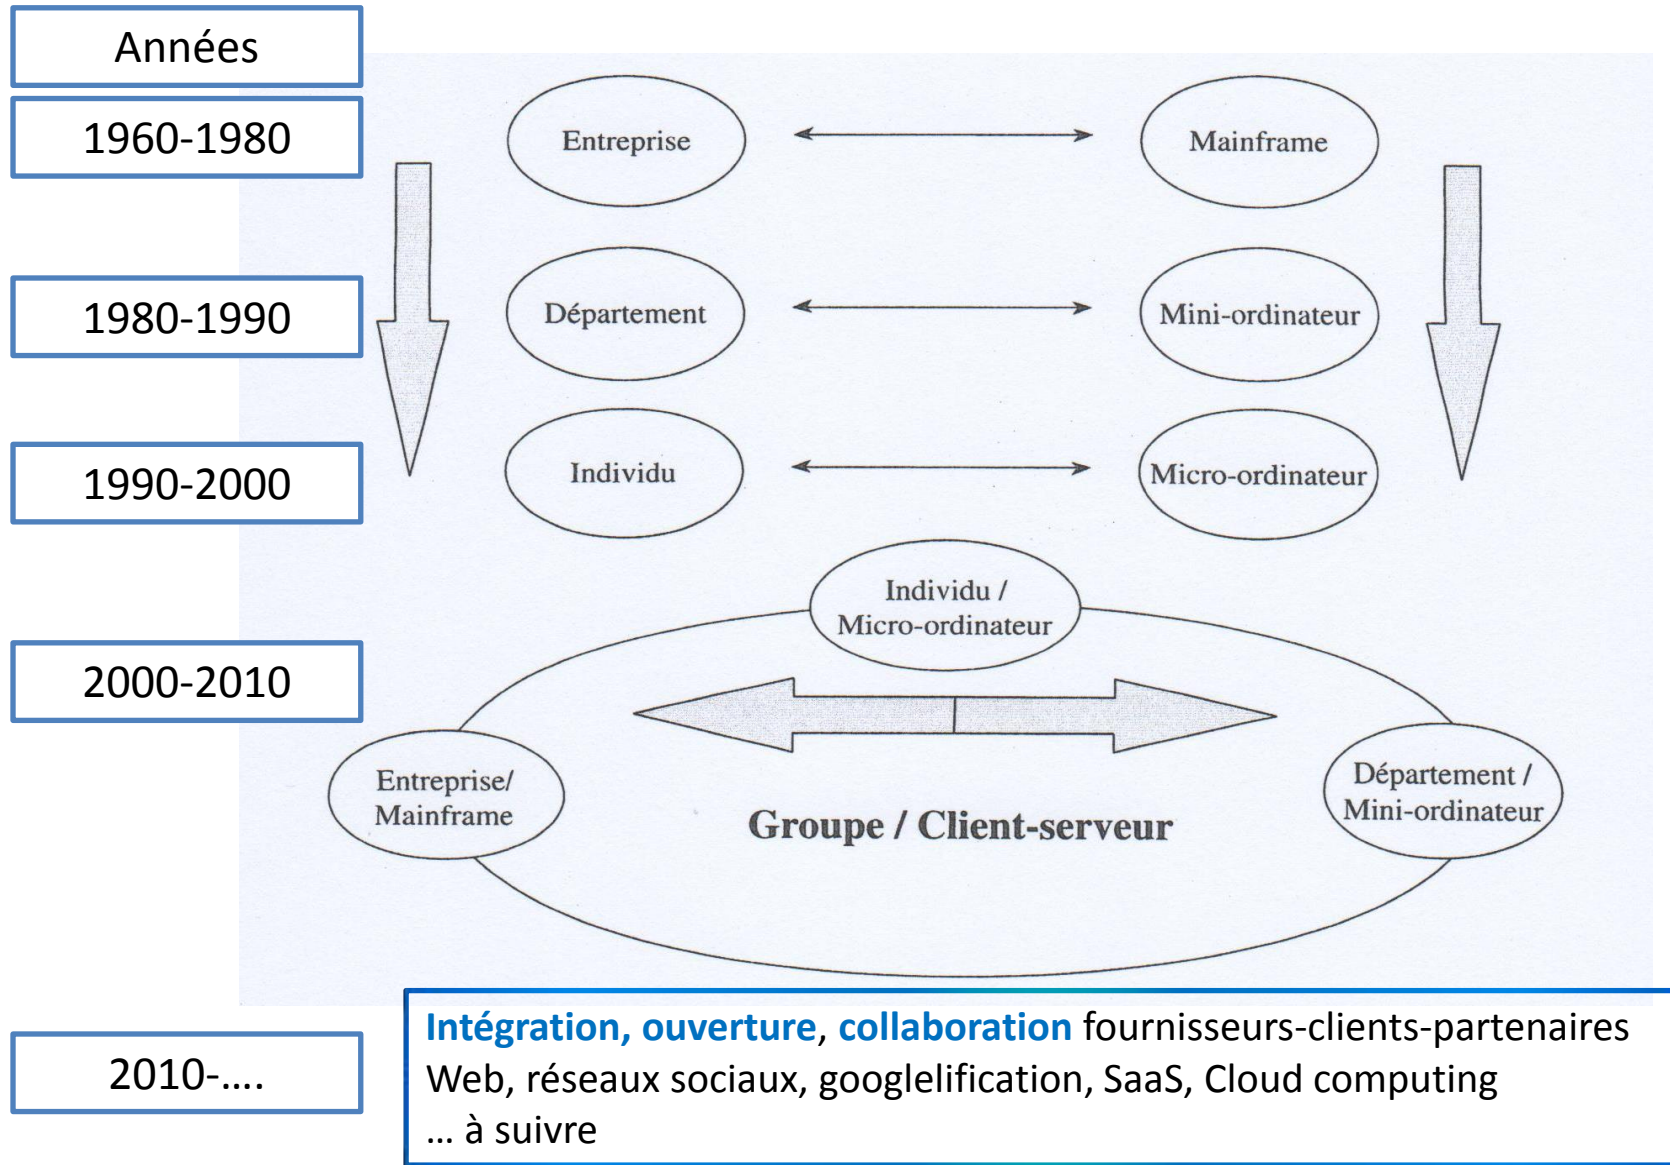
Années

1960-1980

Entreprise

Mainframe

1980-1990

Département

Mini-ordinateur

1990-2000

Individu

Micro-ordinateur

Individu / Micro-ordinateur

2000-2010

Entreprise/ Mainframe

Département / Mini-ordinateur

Groupe / Client-serveur

2010-….

Intégration, ouverture, collaboration fournisseurs-clients-partenaires
Web, réseaux sociaux, googlelification, SaaS, Cloud computing
… à suivre